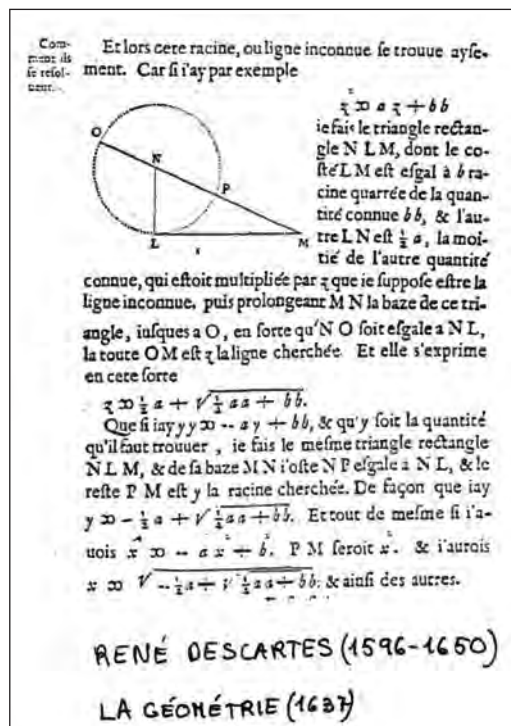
Comment ils se resolvent.

Et lors cete racine, ou ligne inconnue se trouue aysement. Car si i'ay par exemple

$z \propto az + bb$

ie fais le triangle rectangle N L M, dont le costé L M est esgal à $b$ racine quarrée de la quantité connue $bb$, & l'autre L N est $\frac{1}{2}a$, la moitié de l'autre quantité connue, qui estoit multipliée par $z$ que ie suppose estre la ligne inconnue, puis prolongeant M N la baze de ce triangle, iusques a O, en sorte qu'N O soit esgale a N L, la toute O M est $z$ la ligne cherchée. Et elle s'exprime en cete sorte

O N P L M

$z \propto \frac{1}{2}a + \sqrt{\frac{1}{4}aa + bb}$.

Que si iay $yy \propto -ay + bb$, & qu'y soit la quantité qu'il faut trouuer, ie fais le mesme triangle rectangle N L M, & de sa baze M N i'oste N P esgale a N L, & le reste P M est $y$ la racine cherchée. De façon que iay $y \propto -\frac{1}{2}a + \sqrt{\frac{1}{4}aa + bb}$. Et tout de mesme si i'auois $x^4 \propto -ax^2 + b$. P M seroit $x^2$. & i'aurois $x \propto \sqrt{-\frac{1}{2}a + \sqrt{\frac{1}{4}aa + bb}}$ & ainsi des autres.

RENÉ DESCARTES (1596-1650)

LA GÉOMÉTRIE (1637)